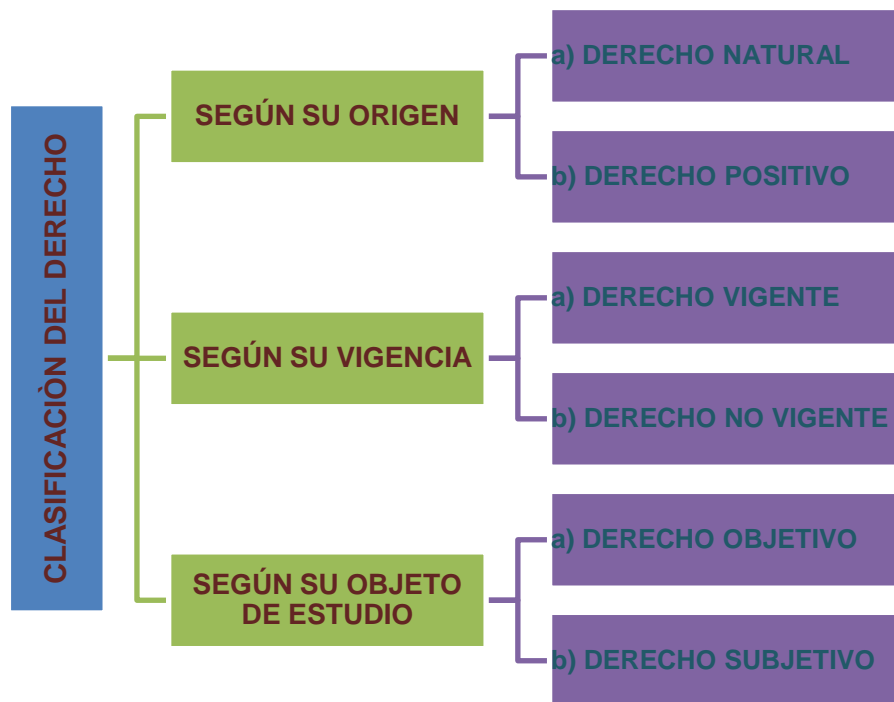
CLASIFICACIÒN DEL DERECHO

SEGÚN SU ORIGEN

a) DERECHO NATURAL

b) DERECHO POSITIVO

SEGÚN SU VIGENCIA

a) DERECHO VIGENTE

b) DERECHO NO VIGENTE

SEGÚN SU OBJETO DE ESTUDIO

a) DERECHO OBJETIVO

b) DERECHO SUBJETIVO